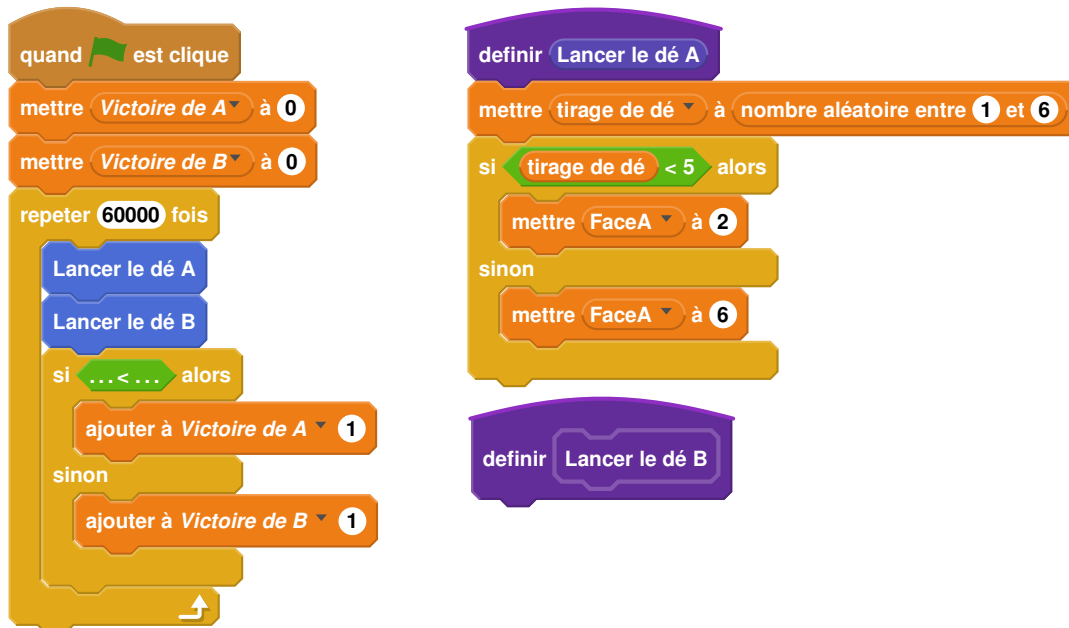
quand est clique
mettre Victoire de A à 0
mettre Victoire de B à 0
repeter 60000 fois
Lancer le dé A
Lancer le dé B
si ... < ... alors
ajouter à Victoire de A 1
sinon
ajouter à Victoire de B 1

definir Lancer le dé A
mettre tirage de dé à nombre aléatoire entre 1 et 6
si tirage de dé < 5 alors
mettre FaceA à 2
sinon
mettre FaceA à 6

definir Lancer le dé B